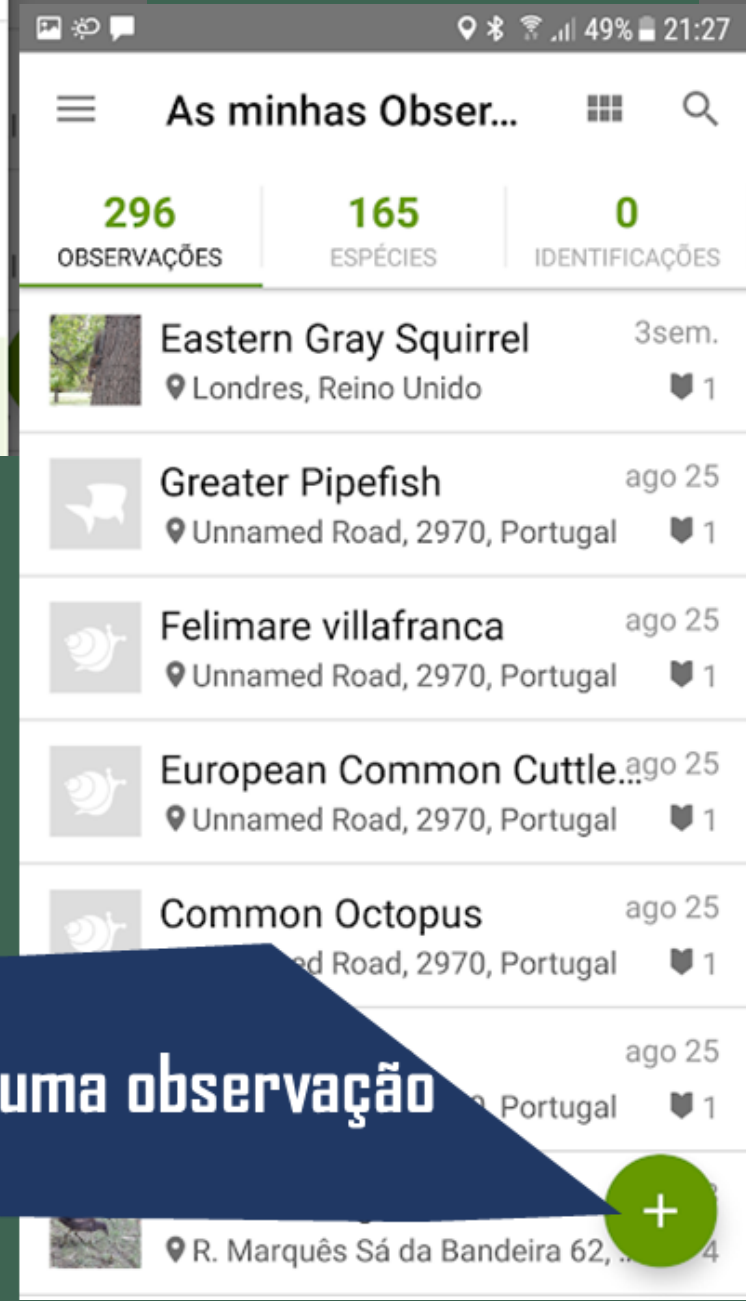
49% 21:27

As minhas Obser...

296
OBSERVAÇÕES

165
ESPÉCIES

0
IDENTIFICAÇÕES

Eastern Gray Squirrel
Londres, Reino Unido
3sem.
1

Greater Pipefish
Unnamed Road, 2970, Portugal
ago 25
1

Felimare villafranca
Unnamed Road, 2970, Portugal
ago 25
1

European Common Cuttle...
Unnamed Road, 2970, Portugal
ago 25
1

Common Octopus
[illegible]d Road, 2970, Portugal
ago 25
1

ago 25
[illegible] Portugal
1

uma observação

R. Marquês Sá da Bandeira 62, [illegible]4

+